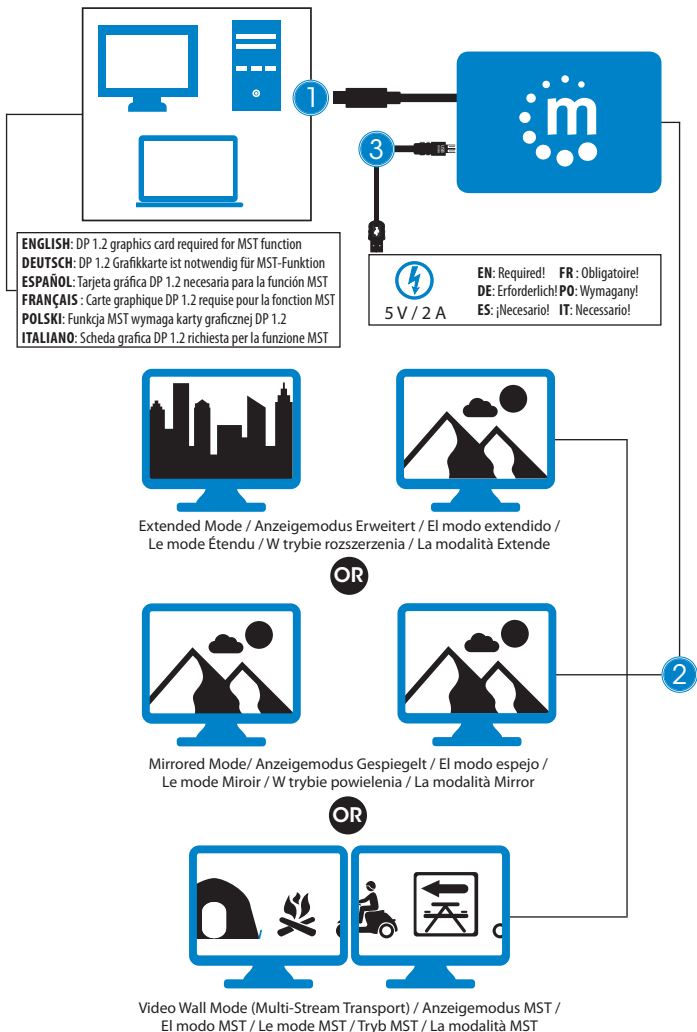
1

3

ENGLISH: DP 1.2 graphics card required for MST function
DEUTSCH: DP 1.2 Grafikkarte ist notwendig für MST-Funktion
ESPAÑOL: Tarjeta gráfica DP 1.2 necesaria para la función MST
FRANÇAIS : Carte graphique DP 1.2 requise pour la fonction MST
POLSKI: Funkcja MST wymaga karty graficznej DP 1.2
ITALIANO: Scheda grafica DP 1.2 richiesta per la funzione MST

5 V / 2 A

EN: Required! FR : Obligatoire!
DE: Erforderlich! PO: Wymagany!
ES: ¡Necesario! IT: Necessario!

Extended Mode / Anzeigemodus Erweitert / El modo extendido / Le mode Étendu / W trybie rozszerzenia / La modalità Extende

OR

2

Mirrored Mode/ Anzeigemodus Gespiegelt / El modo espejo / Le mode Miroir / W trybie powielenia / La modalità Mirror

OR

Video Wall Mode (Multi-Stream Transport) / Anzeigemodus MST / El modo MST / Le mode MST / Tryb MST / La modalità MST